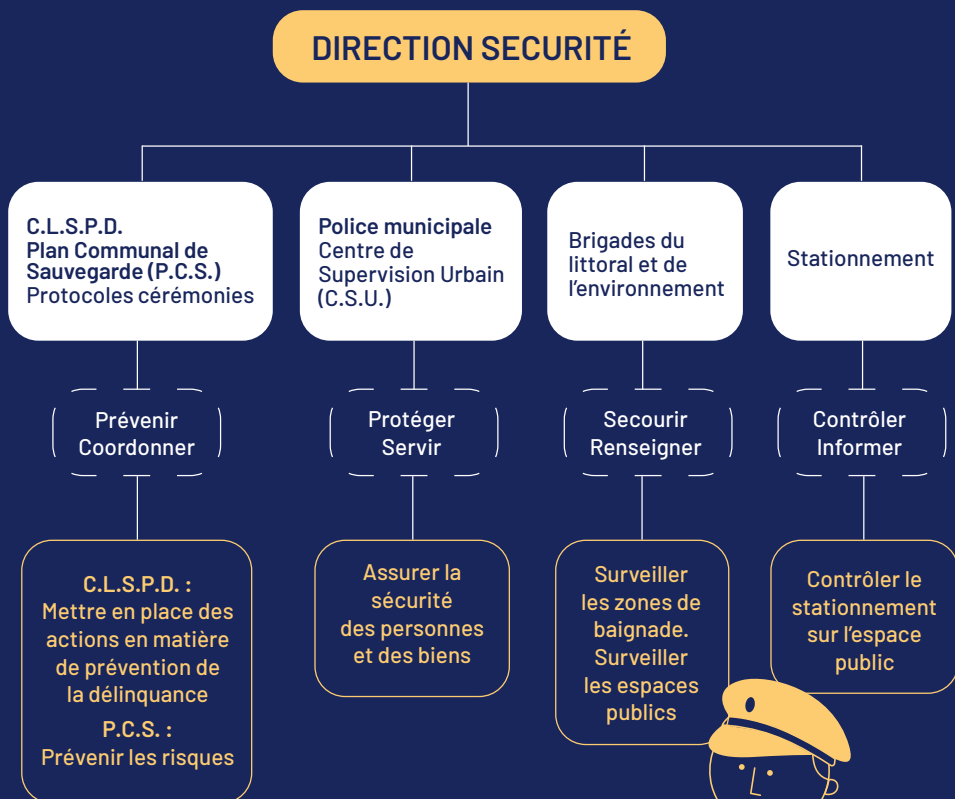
DIRECTION SECURITÉ

C.L.S.P.D.
Plan Communal de Sauvegarde (P.C.S.)
Protocoles cérémonies

Police municipale
Centre de Supervision Urbain (C.S.U.)

Brigades du littoral et de l'environnement

Stationnement

Prévenir
Coordonner

Protéger
Servir

Secourir
Renseigner

Contrôler
Informer

C.L.S.P.D. :
Mettre en place des actions en matière de prévention de la délinquance
P.C.S. :
Prévenir les risques

Assurer la sécurité des personnes et des biens

Surveiller les zones de baignade.
Surveiller les espaces publics

Contrôler le stationnement sur l'espace public